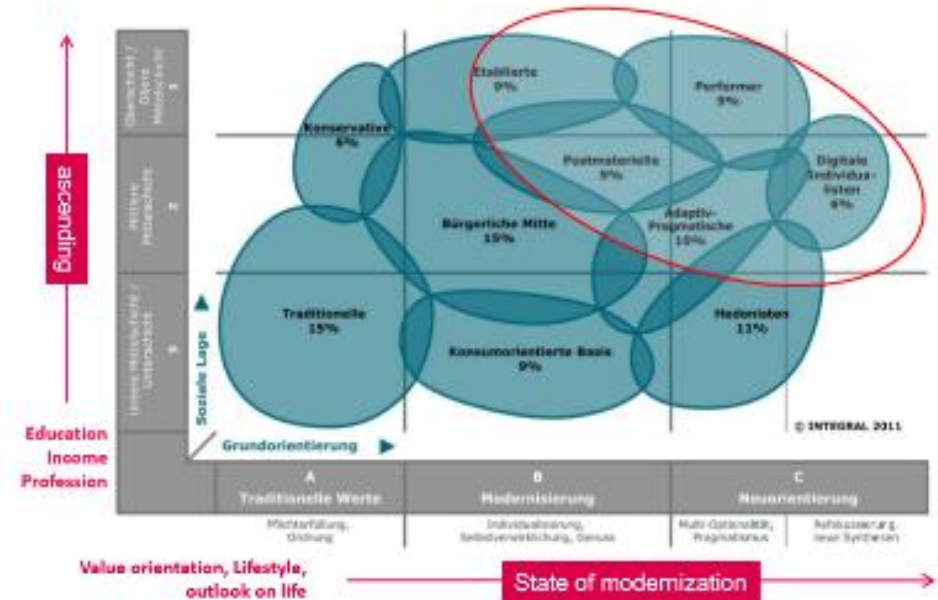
ascending

Oberschicht / Obere Mittelschicht
1

Mittlere Mittelschicht
2

Untere Mittelschicht / Unterschicht
3

Etablierte
9%

Performer
9%

Konservative
6%

Postmaterielle
9%

Digitale Individualisten
6%

Bürgerliche Mitte
15%

Adaptiv-Pragmatische
10%

Traditionelle
15%

Hedonisten
11%

Konsumorientierte Basis
9%

Soziale Lage

Grundorientierung

© INTEGRAL 2011

Education
Income
Profession

A
Traditionelle Werte
Pflichterfüllung, Ordnung

B
Modernisierung
Individualisierung, Selbstverwirklichung, Genuss

C
Neuorientierung
Multi-Optionalität, Pragmatismus
Refokussierung, neue Synthesen

Value orientation, Lifestyle, outlook on life

State of modernization